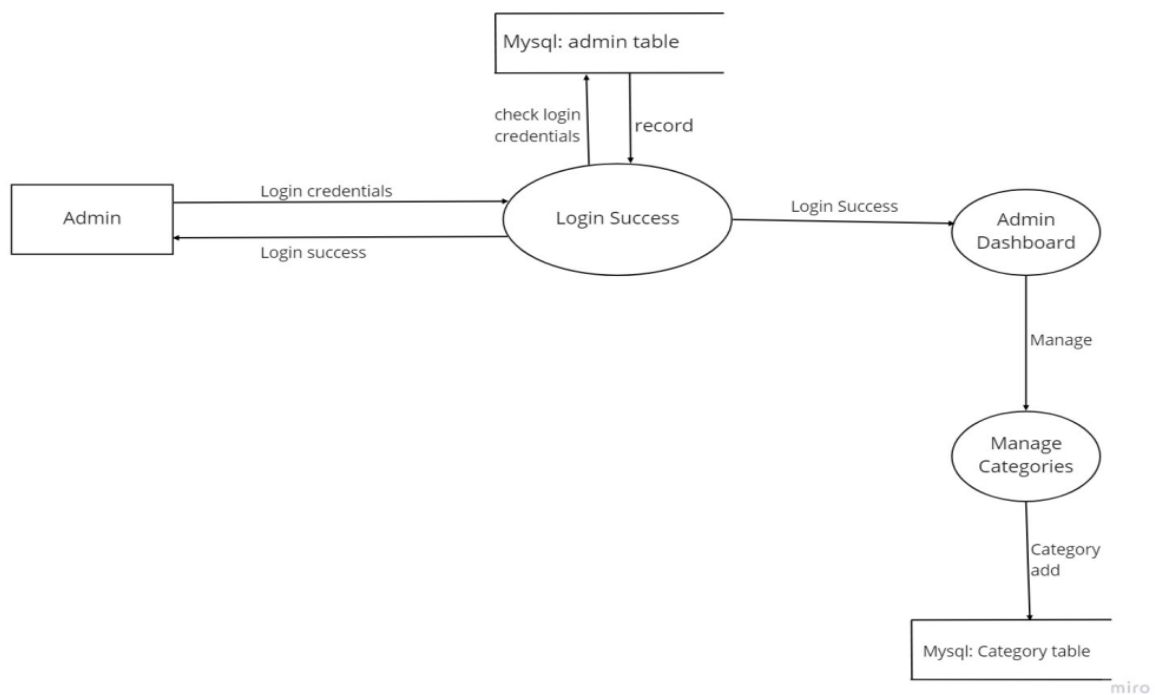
Mysql: admin table

check login credentials

record

Admin

Login credentials

Login success

Login Success

Login Success

Admin Dashboard

Manage

Manage Categories

Category add

Mysql: Category table

miro